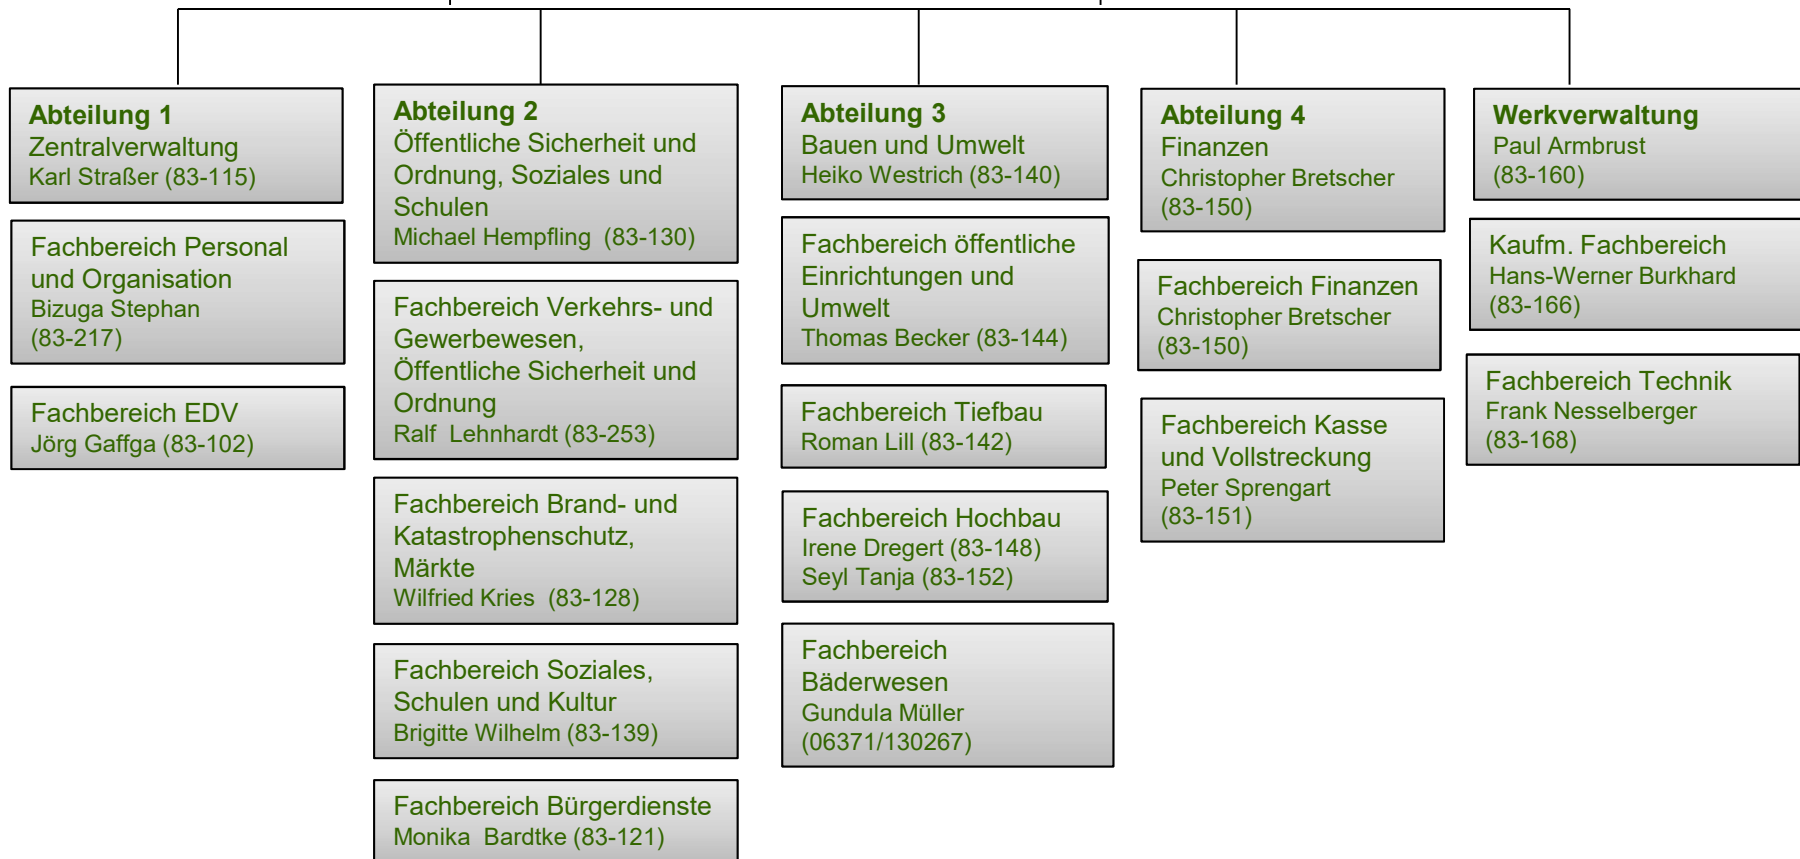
**Abteilung 1**
Zentralverwaltung
Karl Straßer (83-115)

Fachbereich Personal und Organisation
Bizuga Stephan
(83-217)

Fachbereich EDV
Jörg Gaffga (83-102)

**Abteilung 2**
Öffentliche Sicherheit und Ordnung, Soziales und Schulen
Michael Hempfling (83-130)

Fachbereich Verkehrs- und Gewerbewesen, Öffentliche Sicherheit und Ordnung
Ralf Lehnhardt (83-253)

Fachbereich Brand- und Katastrophenschutz, Märkte
Wilfried Kries (83-128)

Fachbereich Soziales, Schulen und Kultur
Brigitte Wilhelm (83-139)

Fachbereich Bürgerdienste
Monika Bardtke (83-121)

**Abteilung 3**
Bauen und Umwelt
Heiko Westrich (83-140)

Fachbereich öffentliche Einrichtungen und Umwelt
Thomas Becker (83-144)

Fachbereich Tiefbau
Roman Lill (83-142)

Fachbereich Hochbau
Irene Dregert (83-148)
Seyl Tanja (83-152)

Fachbereich Bäderwesen
Gundula Müller
(06371/130267)

**Abteilung 4**
Finanzen
Christopher Bretscher
(83-150)

Fachbereich Finanzen
Christopher Bretscher
(83-150)

Fachbereich Kasse und Vollstreckung
Peter Sprengart
(83-151)

**Werkverwaltung**
Paul Armbrust
(83-160)

Kaufm. Fachbereich
Hans-Werner Burkhard
(83-166)

Fachbereich Technik
Frank Nesselberger
(83-168)